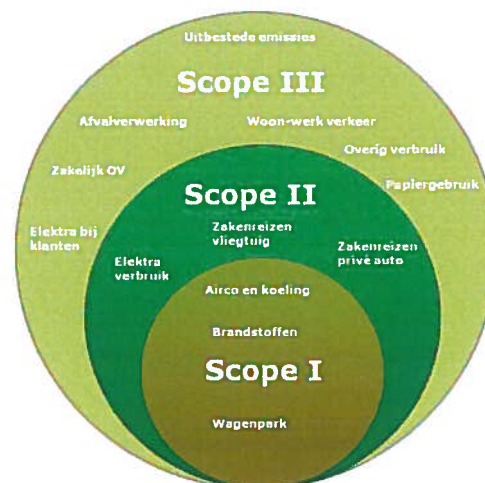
Uitbestede emissies

Scope III

Afvalverwerking

Woon-werk verkeer

Overig verbruik

Zakelijk OV

Papiergebruik

Elektra bij klanten

Scope II

Zakenreizen vliegtuig

Zakenreizen privé auto

Elektra verbruik

Airco en koeling

Brandstoffen

Scope I

Wagenpark